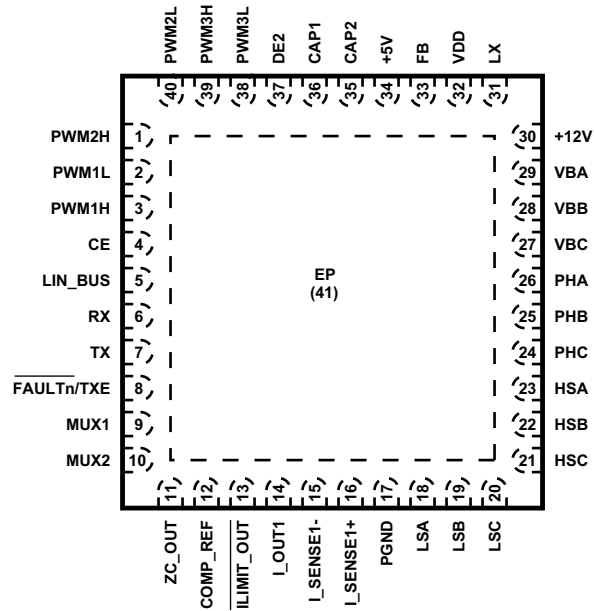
PWM2L PWM3H PWM3L DE2 CAP1 CAP2 +5V FB VDD LX

40 39 38 37 36 35 34 33 32 31

PWM2H 1
PWM1L 2
PWM1H 3
CE 4
LIN_BUS 5
RX 6
TX 7
$\overline{\text{FAULTn}}$/TXE 8
MUX1 9
MUX2 10

30 +12V
29 VBA
28 VBB
27 VBC
26 PHA
25 PHB
24 PHC
23 HSA
22 HSB
21 HSC

EP
(41)

11 12 13 14 15 16 17 18 19 20

ZC_OUT COMP_REF $\overline{\text{ILIMIT\_OUT}}$ I_OUT1 I_SENSE1- I_SENSE1+ PGND LSA LSB LSC